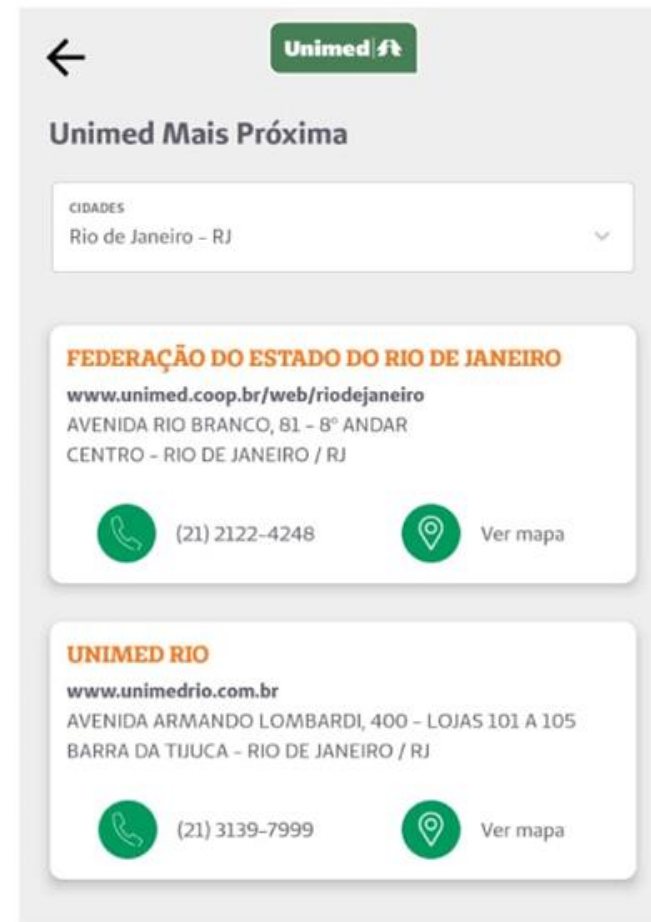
Unimed

Unimed Mais Próxima

CIDADES
Rio de Janeiro - RJ

FEDERAÇÃO DO ESTADO DO RIO DE JANEIRO
www.unimed.coop.br/web/riodejaneiro
AVENIDA RIO BRANCO, 81 - 8° ANDAR
CENTRO - RIO DE JANEIRO / RJ

(21) 2122-4248

Ver mapa

UNIMED RIO
www.unimedrio.com.br
AVENIDA ARMANDO LOMBARDI, 400 - LOJAS 101 A 105
BARRA DA TIJUCA - RIO DE JANEIRO / RJ

(21) 3139-7999

Ver mapa